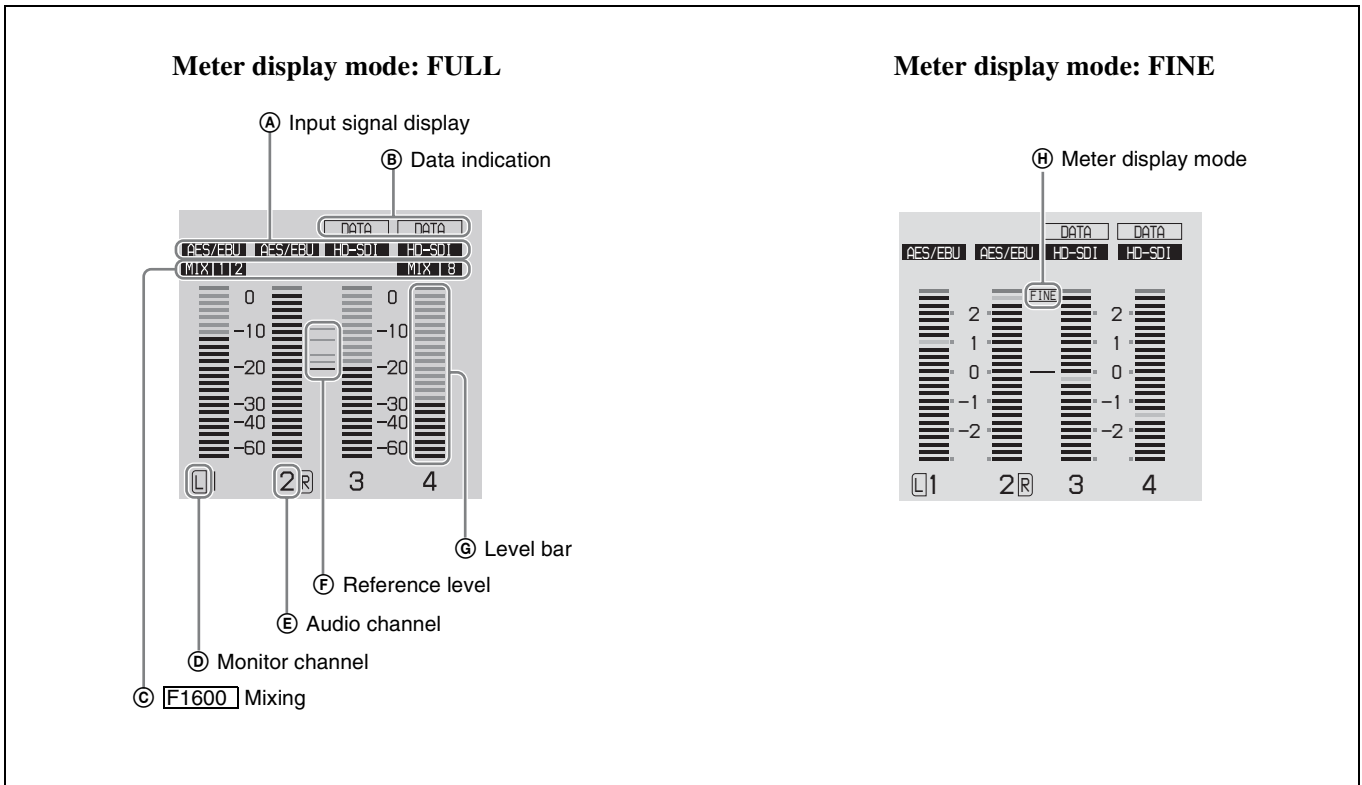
Meter display mode: FULL

Ⓐ Input signal display

Ⓑ Data indication

DATA DATA

AES/EBU AES/EBU HD-SDI HD-SDI

MIX 1 2 MIX 8

0 0

−10 −10

−20 −20

−30 −30

−40 −40

−60 −60

L 1 2 R 3 4

Ⓖ Level bar

Ⓕ Reference level

Ⓔ Audio channel

Ⓓ Monitor channel

Ⓒ F1600 Mixing

Meter display mode: FINE

Ⓗ Meter display mode

DATA DATA

AES/EBU AES/EBU HD-SDI HD-SDI

FINE

2 2

1 1

0 0

−1 −1

−2 −2

L 1 2 R 3 4